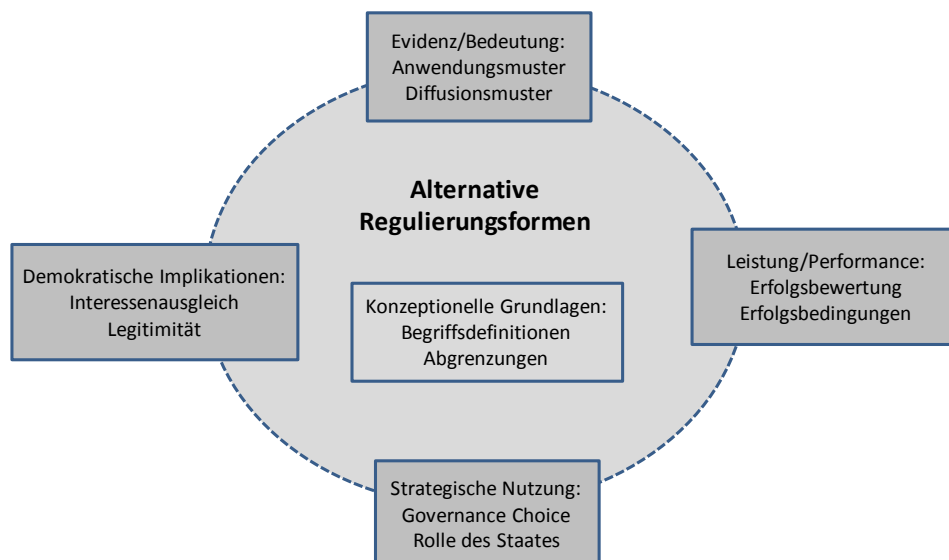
Evidenz/Bedeutung:
Anwendungsmuster
Diffusionsmuster

Alternative Regulierungsformen

Demokratische Implikationen:
Interessenausgleich
Legitimität

Konzeptionelle Grundlagen:
Begriffsdefinitionen
Abgrenzungen

Leistung/Performance:
Erfolgsbewertung
Erfolgsbedingungen

Strategische Nutzung:
Governance Choice
Rolle des Staates